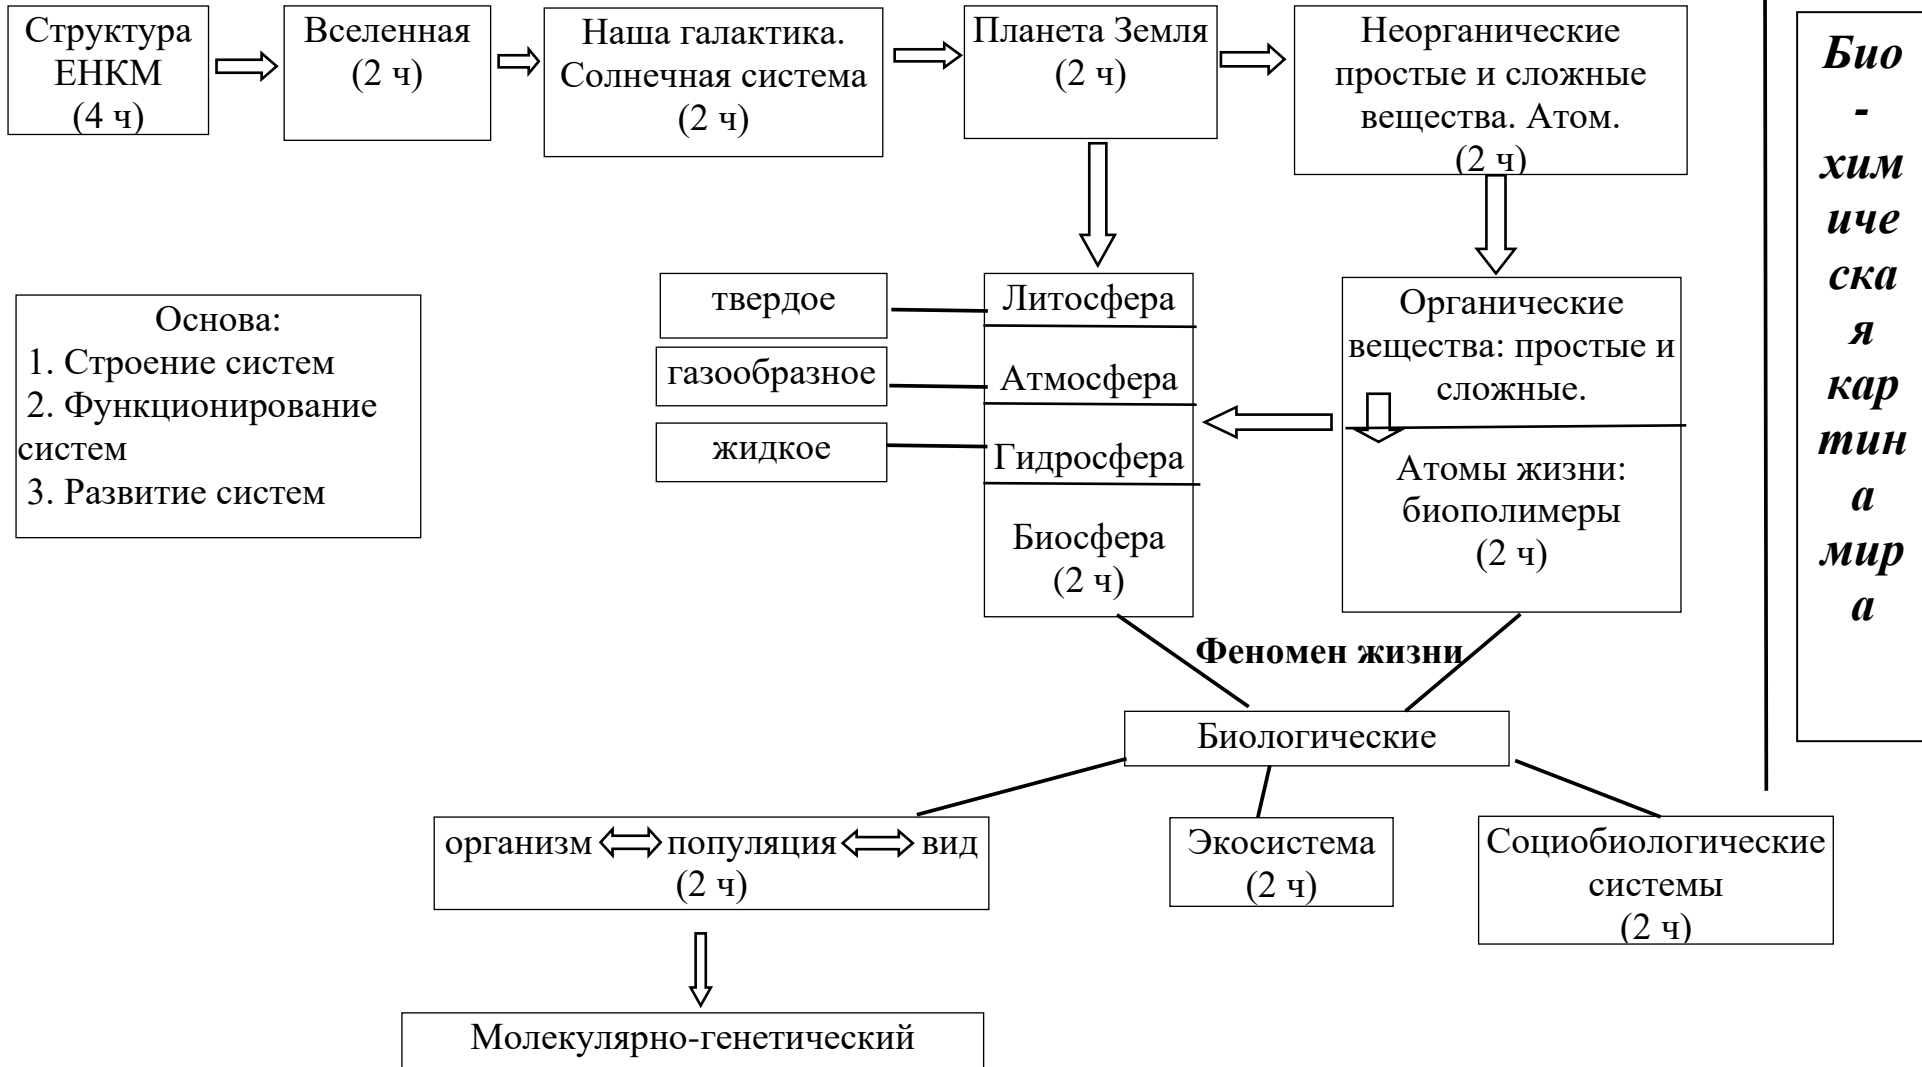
Структура ЕНКМ (4 ч)

Вселенная (2 ч)

Наша галактика. Солнечная система (2 ч)

Планета Земля (2 ч)

Неорганические простые и сложные вещества. Атом. (2 ч)

Био - хим иче ска я кар тин а мир а

Основа:
1. Строение систем
2. Функционирование систем
3. Развитие систем

твердое

газообразное

жидкое

Литосфера

Атмосфера

Гидросфера

Биосфера (2 ч)

Органические вещества: простые и сложные.

Атомы жизни: биополимеры (2 ч)

Феномен жизни

Биологические

организм ⟺ популяция ⟺ вид (2 ч)

Экосистема (2 ч)

Социобиологические системы (2 ч)

Молекулярно-генетический